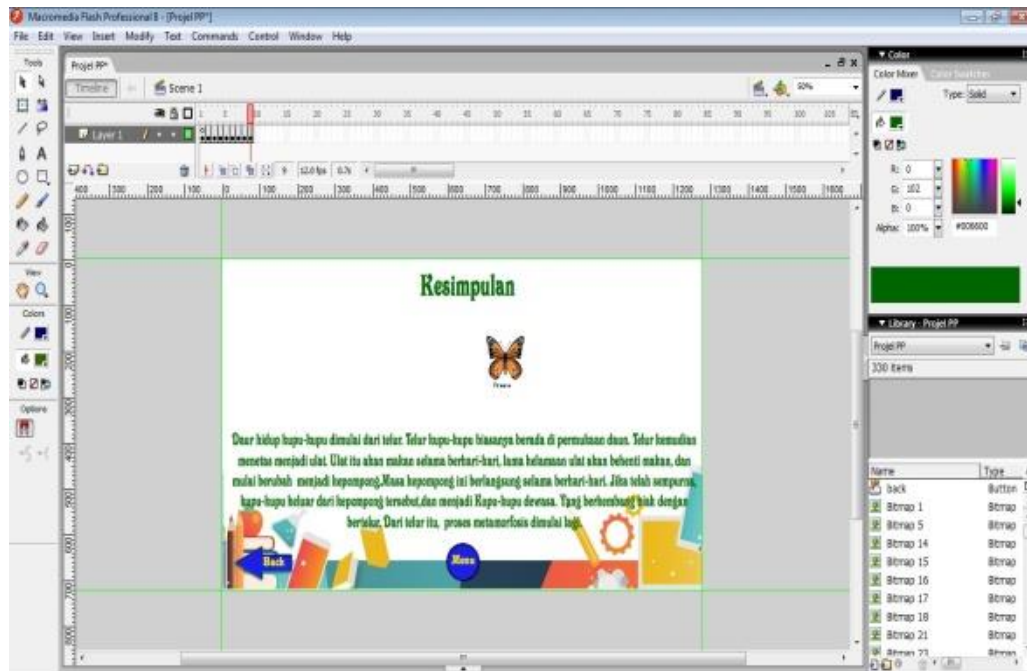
Macromedia Flash Professional 8 - [Projel PP*]
File Edit View Insert Modify Text Commands Control Window Help

Tools
View
Colors
Options

Projel PP*
Timeline
Scene 1
50%
Layer 1
1 5 10 15 20 25 30 35 40 45 50 55 60 65 70 75 80 85 90 95 100 105
9 12.0 fps 0.7s

Resimpulan

Daur hidup kupu-kupu dimulai dari telur. Telur kupu-kupu biasanya berada di permukaan daun. Telur kemudian menetas menjadi ulat. Ulat itu akan makan selama berhari-hari, lama kelamaan ulat akan behenti makan, dan mulai berubah menjadi kepompong.Masa kepompong ini berlangsung selama berhari-hari. Jika telah sempurna, kupu-kupu keluar dari kepompong tersebut,dan menjadi Kupu-kupu dewasa. Yang berkembang biak dengan bertelur. Dari telur itu, proses metamorfosis dimulai lagi.

Back
Menu

Color
Color Mixer Color Swatches
Type: Solid
R: 0
G: 102
B: 0
Alpha: 100%
#006600

Library - Projel PP
Projel PP
330 items

Name | Type
back | Button
Bitmap 1 | Bitmap
Bitmap 5 | Bitmap
Bitmap 14 | Bitmap
Bitmap 15 | Bitmap
Bitmap 16 | Bitmap
Bitmap 17 | Bitmap
Bitmap 18 | Bitmap
Bitmap 21 | Bitmap
Bitmap 23 | Bitmap